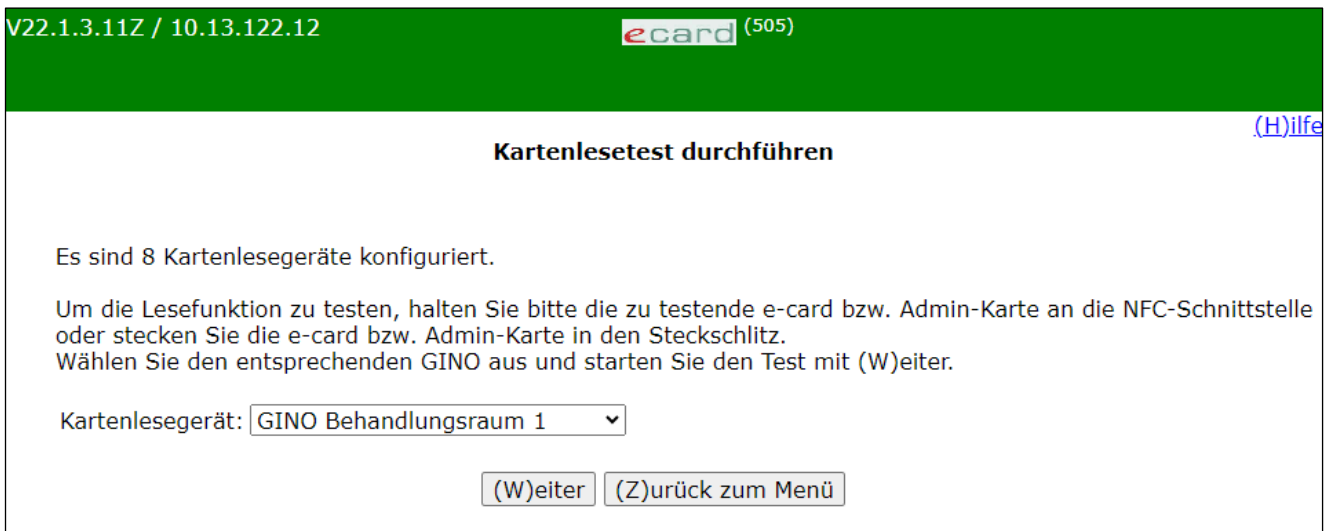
V22.1.3.11Z / 10.13.122.12

ecard (505)

(H)ilfe

Kartenlesetest durchführen

Es sind 8 Kartenlesegeräte konfiguriert.

Um die Lesefunktion zu testen, halten Sie bitte die zu testende e-card bzw. Admin-Karte an die NFC-Schnittstelle oder stecken Sie die e-card bzw. Admin-Karte in den Steckschlitz.
Wählen Sie den entsprechenden GINO aus und starten Sie den Test mit (W)eiter.

Kartenlesegerät: GINO Behandlungsraum 1

(W)eiter (Z)urück zum Menü